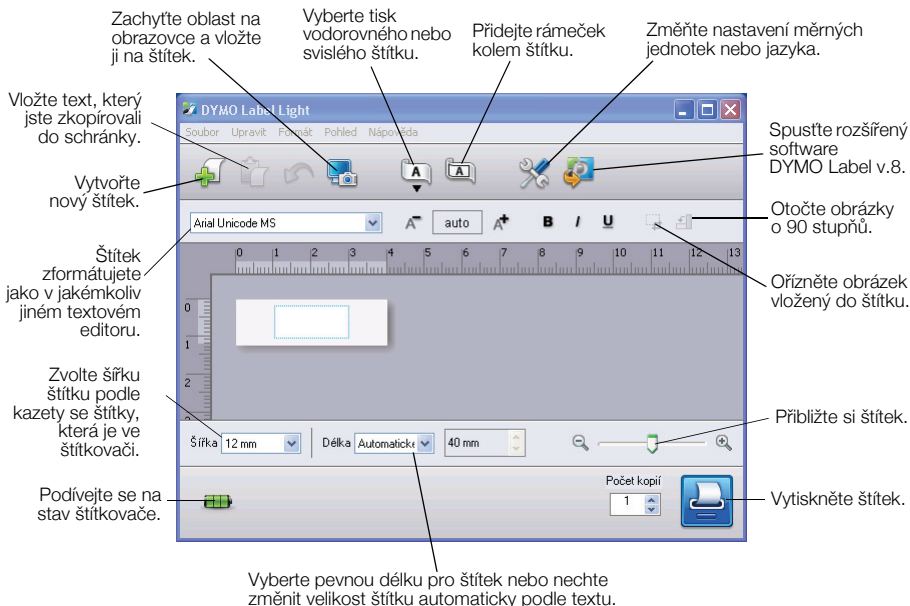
Zachyťte oblast na obrazovce a vložte ji na štítek.

Vyberte tisk vodorovného nebo svislého štítku.

Přidejte rámeček kolem štítku.

Změňte nastavení měrných jednotek nebo jazyka.

Vložte text, který jste zkopírovali do schránky.

Spusťte rozšířený software DYMO Label v.8.

Vytvořte nový štítek.

Otočte obrázky o 90 stupňů.

Štítek zformátujete jako v jakémkoliv jiném textovém editoru.

Ořízněte obrázek vložený do štítku.

Zvolte šířku štítku podle kazety se štítky, která je ve štítkovači.

Přibližte si štítek.

Podívejte se na stav štítkovače.

Vytiskněte štítek.

Vyberte pevnou délku pro štítek nebo nechte změnit velikost štítku automaticky podle textu.

DYMO Label Light

Soubor Upravit Formát Pohled Nápověda

Arial Unicode MS

auto

B I U

0 1 2 3 4 5 6 7 8 9 10 11 12 13

0 1 2

Šířka 12 mm

Délka Automaticky

40 mm

Počet kopií

1